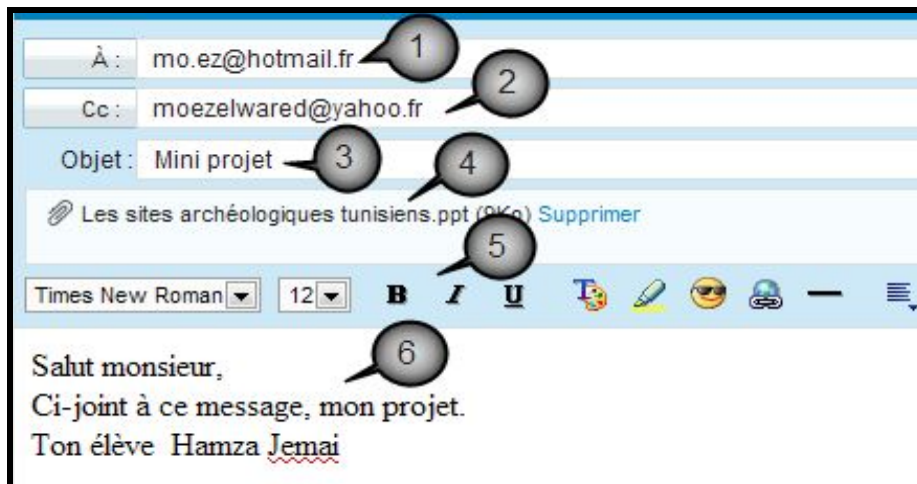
À : mo.ez@hotmail.fr 1

Cc : moezelwared@yahoo.fr 2

Objet : Mini projet 3

4

Les sites archéologiques tunisiens.ppt ([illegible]) Supprimer

5

Times New Roman 12 B I U

6

Salut monsieur,
Ci-joint à ce message, mon projet.
Ton élève Hamza Jemai